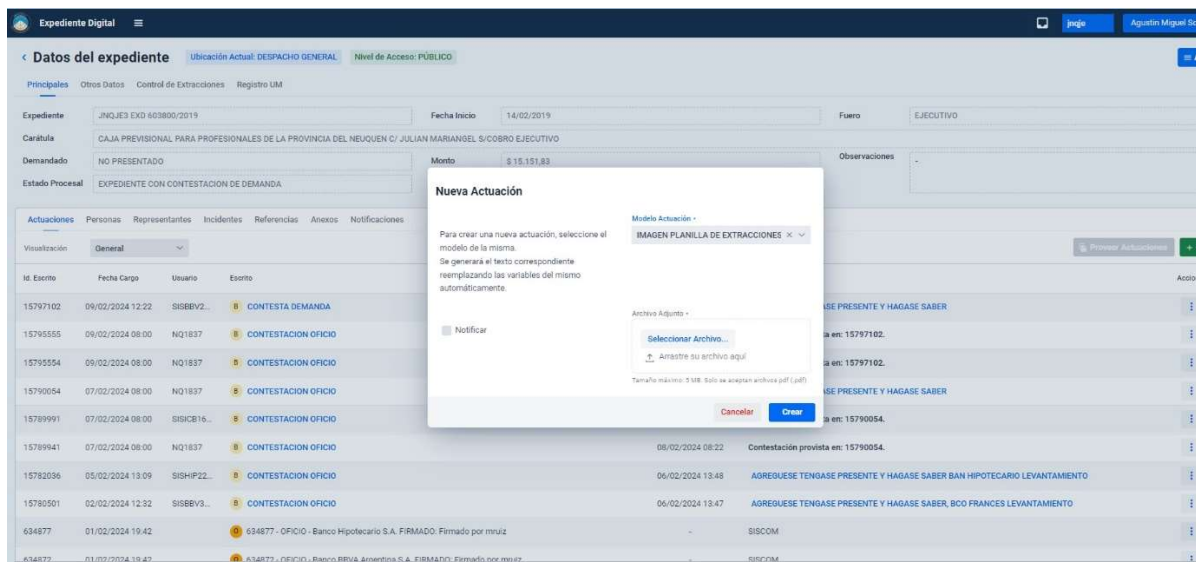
Expediente Digital ≡

jnqje Agustin Miguel Sc

‹ Datos del expediente Ubicación Actual: DESPACHO GENERAL Nivel de Acceso: PÚBLICO

Principales Otros Datos Control de Extracciones Registro UM

| Expediente | JNQJE3 EXD 603800/2019 | Fecha Inicio | 14/02/2019 | Fuero | EJECUTIVO |
|---|---|---|---|---|---|
| Carátula | CAJA PREVISIONAL PARA PROFESIONALES DE LA PROVINCIA DEL NEUQUEN C/ JULIAN MARIANGEL S/COBRO EJECUTIVO | | | | |
| Demandado | NO PRESENTADO | Monto | $ 15.151,83 | Observaciones | - |
| Estado Procesal | EXPEDIENTE CON CONTESTACION DE DEMANDA | | | | |

Actuaciones Personas Representantes Incidentes Referencias Anexos Notificaciones

Visualización General

Proveer Actuaciones

| Id. Escrito | Fecha Cargo | Usuario | Escrito | | | Accio |
|---|---|---|---|---|---|---|
| 15797102 | 09/02/2024 12:22 | SISBBV2... | B CONTESTA DEMANDA | | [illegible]SE PRESENTE Y HAGASE SABER | ⋮ |
| 15795555 | 09/02/2024 08:00 | NQ1837 | B CONTESTACION OFICIO | | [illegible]a en: 15797102. | ⋮ |
| 15795554 | 09/02/2024 08:00 | NQ1837 | B CONTESTACION OFICIO | | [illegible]a en: 15797102. | ⋮ |
| 15790054 | 07/02/2024 08:00 | NQ1837 | B CONTESTACION OFICIO | | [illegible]SE PRESENTE Y HAGASE SABER | ⋮ |
| 15789991 | 07/02/2024 08:00 | SISICB16... | B CONTESTACION OFICIO | | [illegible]a en: 15790054. | ⋮ |
| 15789941 | 07/02/2024 08:00 | NQ1837 | B CONTESTACION OFICIO | 08/02/2024 08:22 | Contestación provista en: 15790054. | ⋮ |
| 15782036 | 05/02/2024 13:09 | SISHIP22... | B CONTESTACION OFICIO | 06/02/2024 13:48 | AGREGUESE TENGASE PRESENTE Y HAGASE SABER BAN HIPOTECARIO LEVANTAMIENTO | ⋮ |
| 15780501 | 02/02/2024 12:32 | SISBBV3... | B CONTESTACION OFICIO | 06/02/2024 13:47 | AGREGUESE TENGASE PRESENTE Y HAGASE SABER, BCO FRANCES LEVANTAMIENTO | ⋮ |
| 634877 | 01/02/2024 19:42 | | O 634877 - OFICIO - Banco Hipotecario S.A. FIRMADO: Firmado por mruiz | - | SISCOM | ⋮ |
| 634872 | 01/02/2024 19:42 | | O 634872 - OFICIO - Banco BBVA Argentina S.A. FIRMADO: Firmado por mruiz | - | SISCOM | ⋮ |

Nueva Actuación

Para crear una nueva actuación, seleccione el modelo de la misma.
Se generará el texto correspondiente reemplazando las variables del mismo automáticamente.

Modelo Actuación *
IMAGEN PLANILLA DE EXTRACCIONES

Notificar

Archivo Adjunto *
Seleccionar Archivo...
Arrastre su archivo aquí
Tamaño máximo: 5 MB. Solo se aceptan archivos pdf (.pdf)

Cancelar Crear